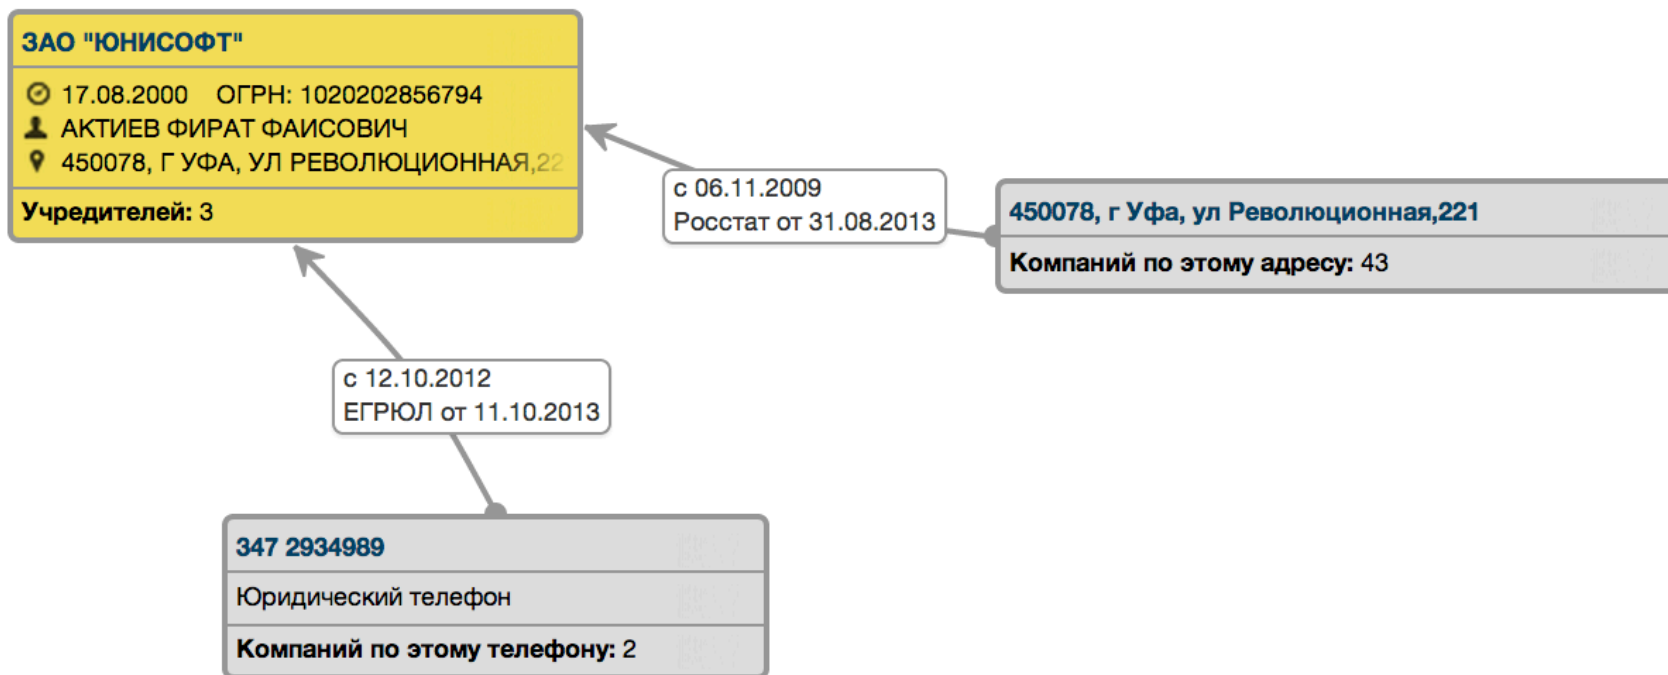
ЗАО "ЮНИСОФТ"

17.08.2000 ОГРН: 1020202856794
АКТИЕВ ФИРАТ ФАИСОВИЧ
450078, Г УФА, УЛ РЕВОЛЮЦИОННАЯ,22

Учредителей: 3

с 06.11.2009
Росстат от 31.08.2013

450078, г Уфа, ул Революционная,221

Компаний по этому адресу: 43

с 12.10.2012
ЕГРЮЛ от 11.10.2013

347 2934989

Юридический телефон

Компаний по этому телефону: 2